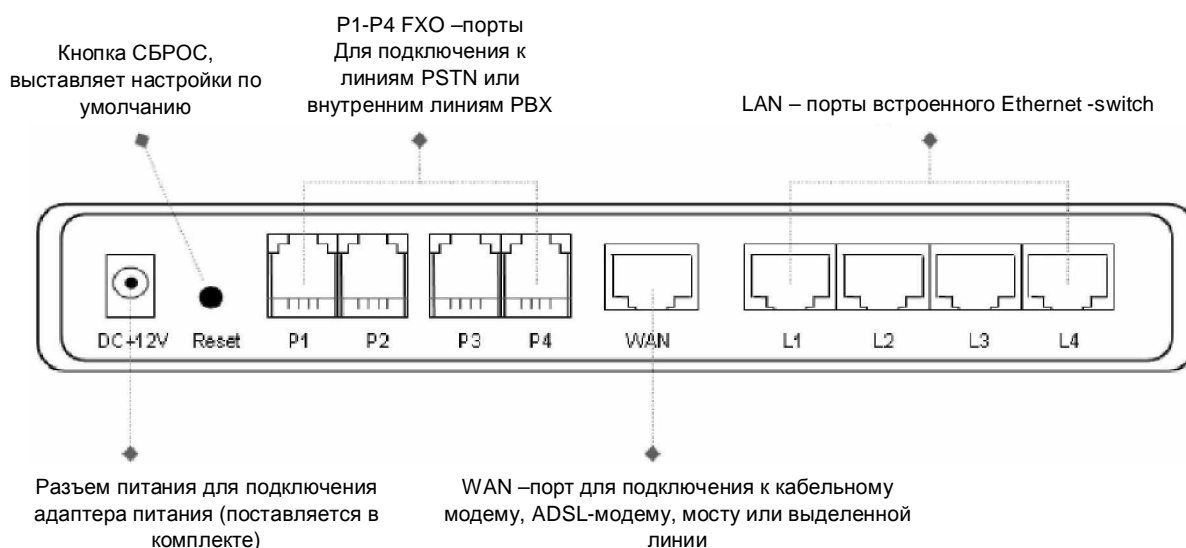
Кнопка СБРОС, выставляет настройки по умолчанию

P1-P4 FXO –порты Для подключения к линиям PSTN или внутренним линиям PBX

LAN – порты встроенного Ethernet -switch

DC+12V

Reset

P1

P2

P3

P4

WAN

L1

L2

L3

L4

Разъем питания для подключения адаптера питания (поставляется в комплекте)

WAN –порт для подключения к кабельному модему, ADSL-модему, мосту или выделенной линии